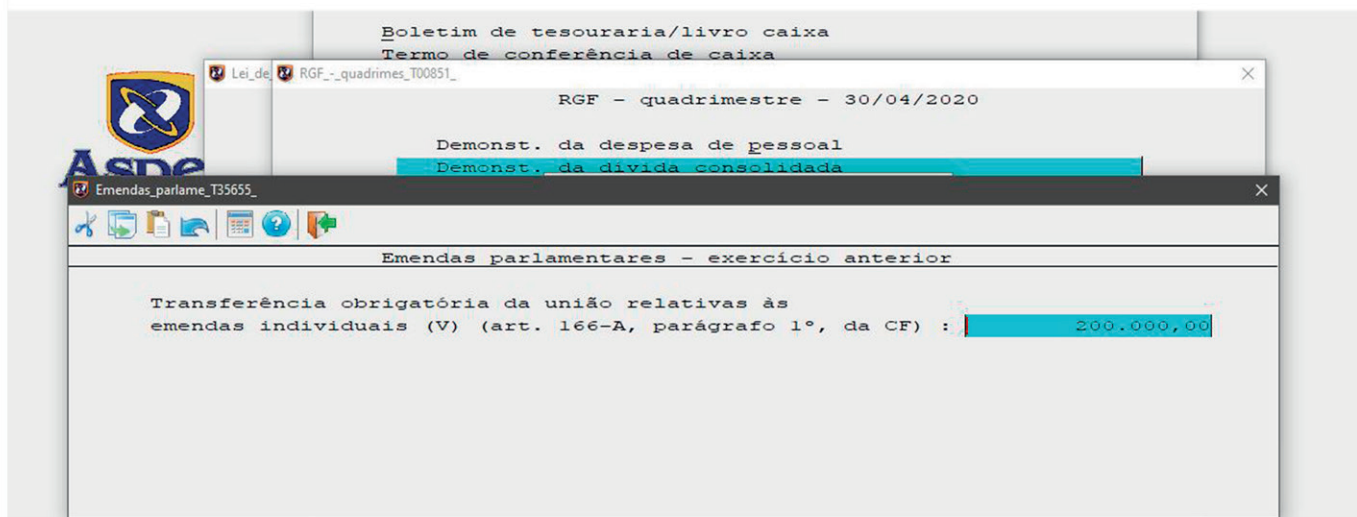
Boletim de tesouraria/livro caixa
Termo de conferência de caixa

Lei_de_ RGF_-_quadrimes_T00851_

RGF – quadrimestre – 30/04/2020

Demonst. da despesa de pessoal
Demonst. da dívida consolidada

Asde

Emendas_parlame_T35655_

Emendas parlamentares – exercício anterior

Transferência obrigatória da união relativas às emendas individuais (V) (art. 166-A, parágrafo 1°, da CF) : 200.000,00